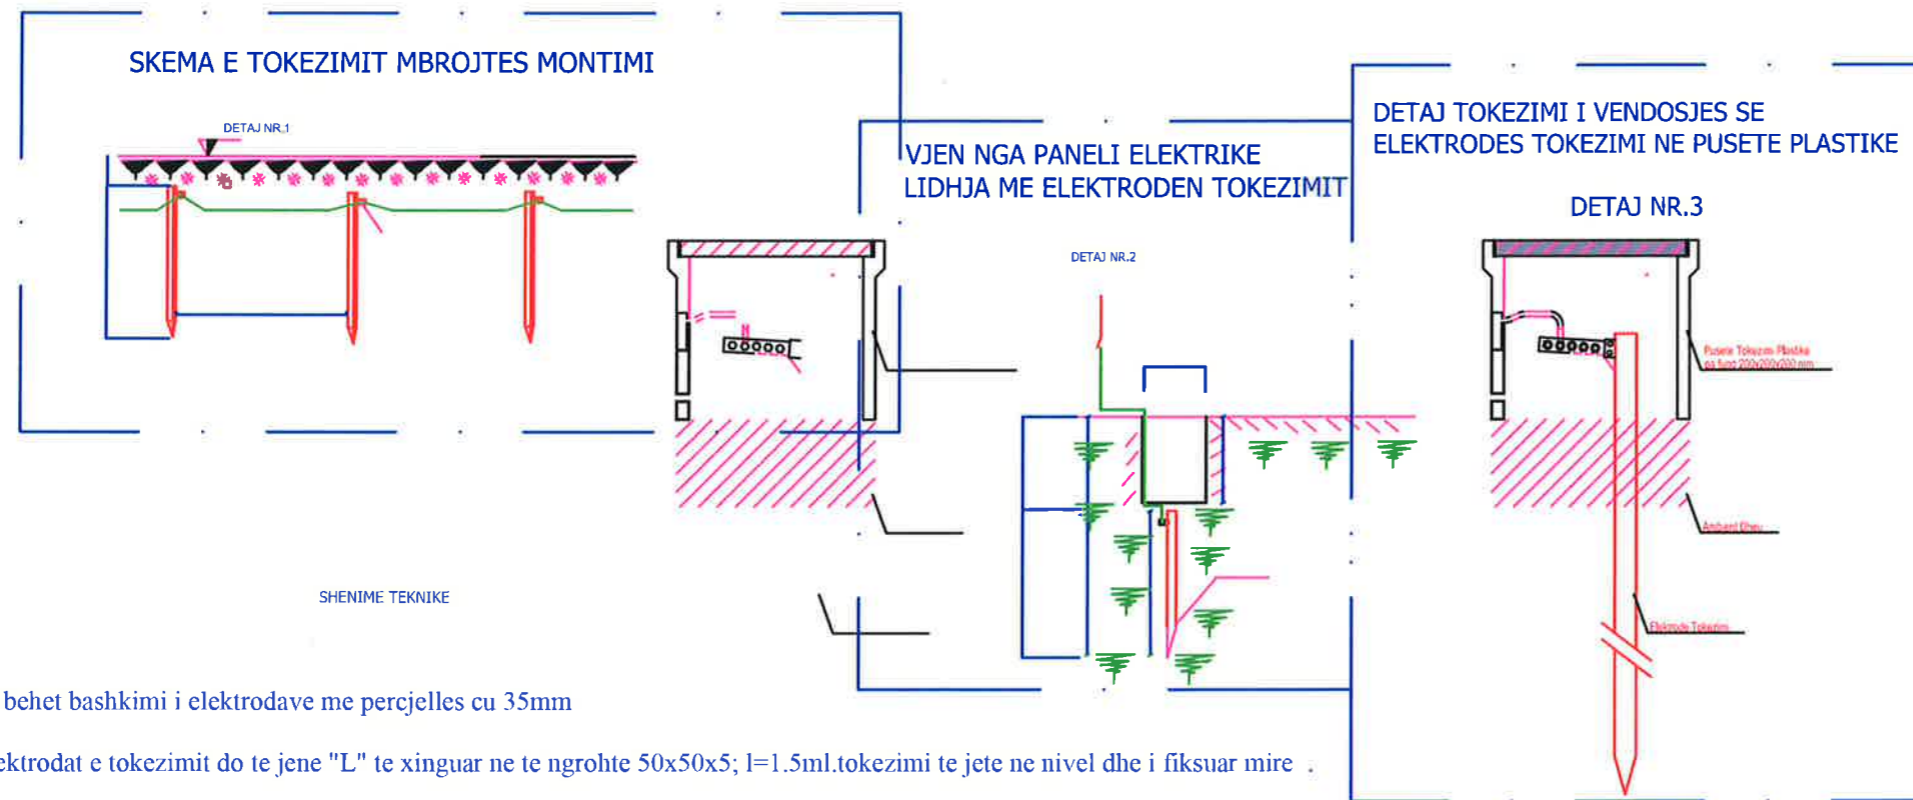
SKEMA E TOKEZIMIT MBROJTES MONTIMI

DETAJ NR.1

VJEN NGA PANELI ELEKTRIKE
LIDHJA ME ELEKTRODEN TOKEZIMIT

DETAJ NR.2

DETAJ TOKEZIMI I VENDOSJES SE ELEKTRODES TOKEZIMI NE PUSETE PLASTIKE

DETAJ NR.3

Pusete Tokezimi Plastike me fund 200x200x200 mm

Ambient Dheu

Elektrode Tokezimi

SHENIME TEKNIKE

behet bashkimi i elektrodave me percjelles cu 35mm

ektrodat e tokezimit do te jene "L" te xinguar ne te ngrohte 50x50x5; l=1.5ml.tokezimi te jete ne nivel dhe i fiksuar mire .